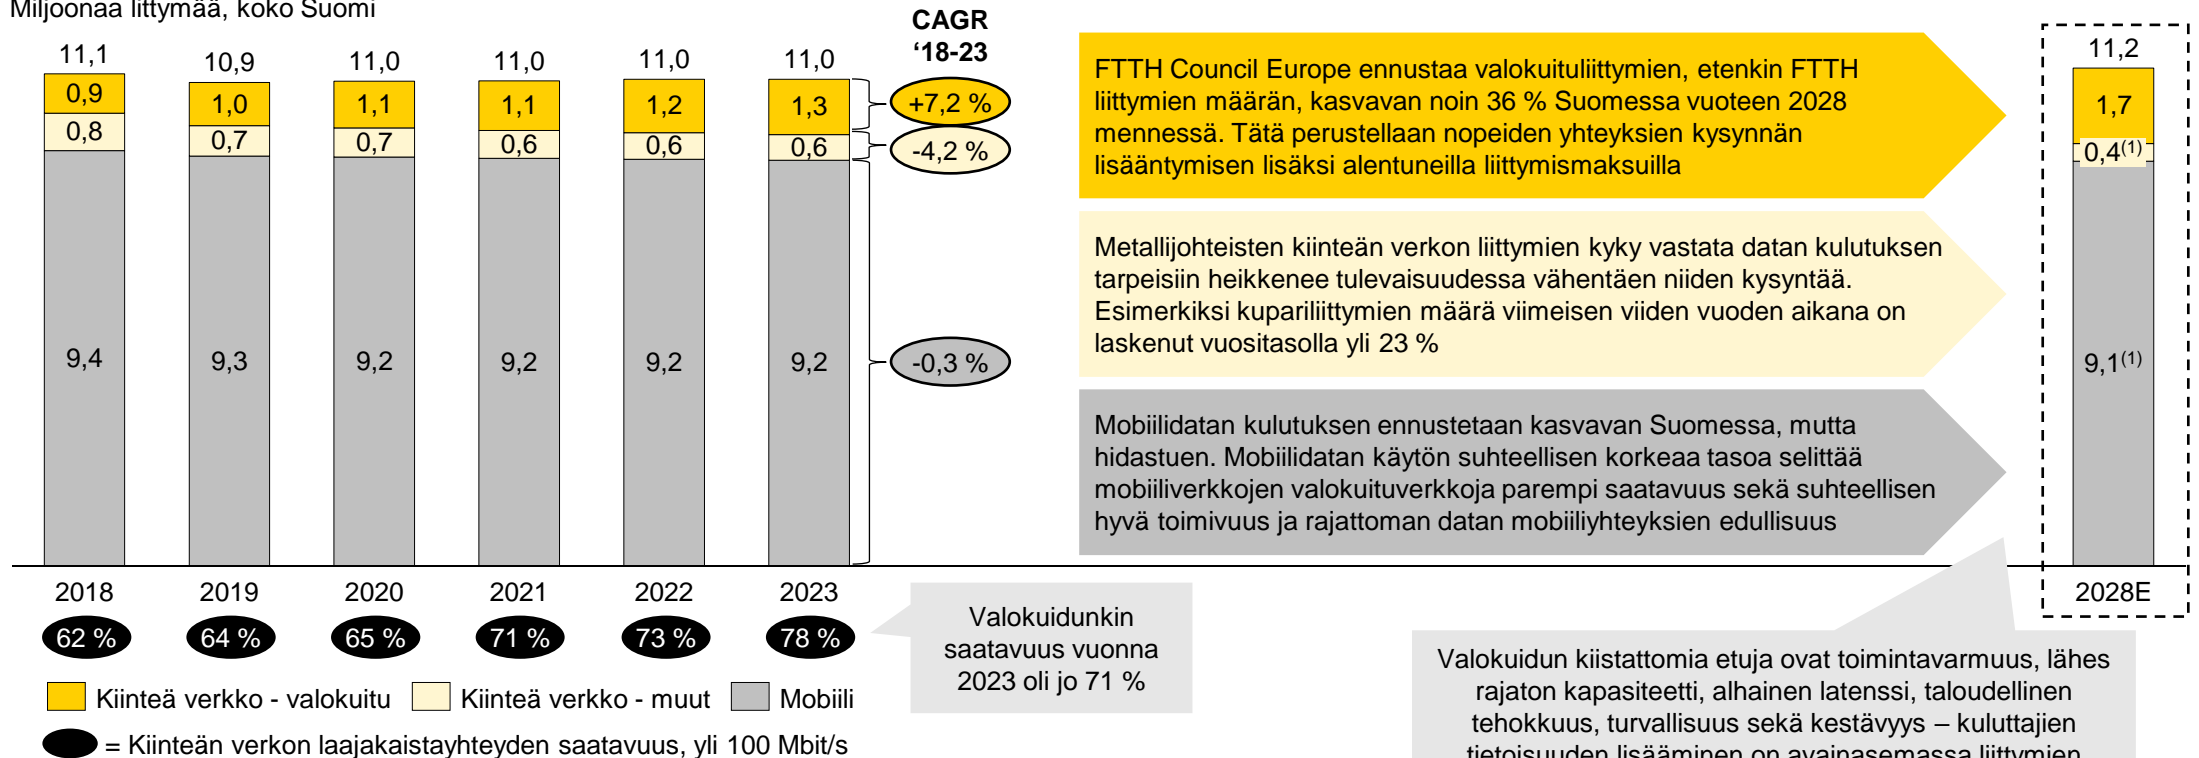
Miljoonaa liittymää, koko Suomi

CAGR '18-23

| | 2018 | 2019 | 2020 | 2021 | 2022 | 2023 | CAGR '18-23 | 2028E |
|---|---|---|---|---|---|---|---|---|
| Yhteensä | 11,1 | 10,9 | 11,0 | 11,0 | 11,0 | 11,0 | | 11,2 |
| Kiinteä verkko - valokuitu | 0,9 | 1,0 | 1,1 | 1,1 | 1,2 | 1,3 | +7,2 % | 1,7 |
| Kiinteä verkko - muut | 0,8 | 0,7 | 0,7 | 0,6 | 0,6 | 0,6 | -4,2 % | 0,4$^{(1)}$ |
| Mobiili | 9,4 | 9,3 | 9,2 | 9,2 | 9,2 | 9,2 | -0,3 % | 9,1$^{(1)}$ |
| Saatavuus | 62 % | 64 % | 65 % | 71 % | 73 % | 78 % | | |

FTTH Council Europe ennustaa valokuituliittymien, etenkin FTTH liittymien määrän, kasvavan noin 36 % Suomessa vuoteen 2028 mennessä. Tätä perustellaan nopeiden yhteyksien kysynnän lisääntymisen lisäksi alentuneilla liittymismaksuilla

Metallijohteisten kiinteän verkon liittymien kyky vastata datan kulutuksen tarpeisiin heikkenee tulevaisuudessa vähentäen niiden kysyntää. Esimerkiksi kupariliittymien määrä viimeisen viiden vuoden aikana on laskenut vuositasolla yli 23 %

Mobiilidatan kulutuksen ennustetaan kasvavan Suomessa, mutta hidastuen. Mobiilidatan käytön suhteellisen korkeaa tasoa selittää mobiiliverkkojen valokuituverkkoja parempi saatavuus sekä suhteellisen hyvä toimivuus ja rajattoman datan mobiiliyhteyksien edullisuus

Valokuidunkin saatavuus vuonna 2023 oli jo 71 %

Valokuidun kiistattomia etuja ovat toimintavarmuus, lähes rajaton kapasiteetti, alhainen latenssi, taloudellinen tehokkuus, turvallisuus sekä kestävyys – kuluttajien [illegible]

Kiinteä verkko - valokuitu   Kiinteä verkko - muut   Mobiili

= Kiinteän verkon laajakaistayhteyden saatavuus, yli 100 Mbit/s